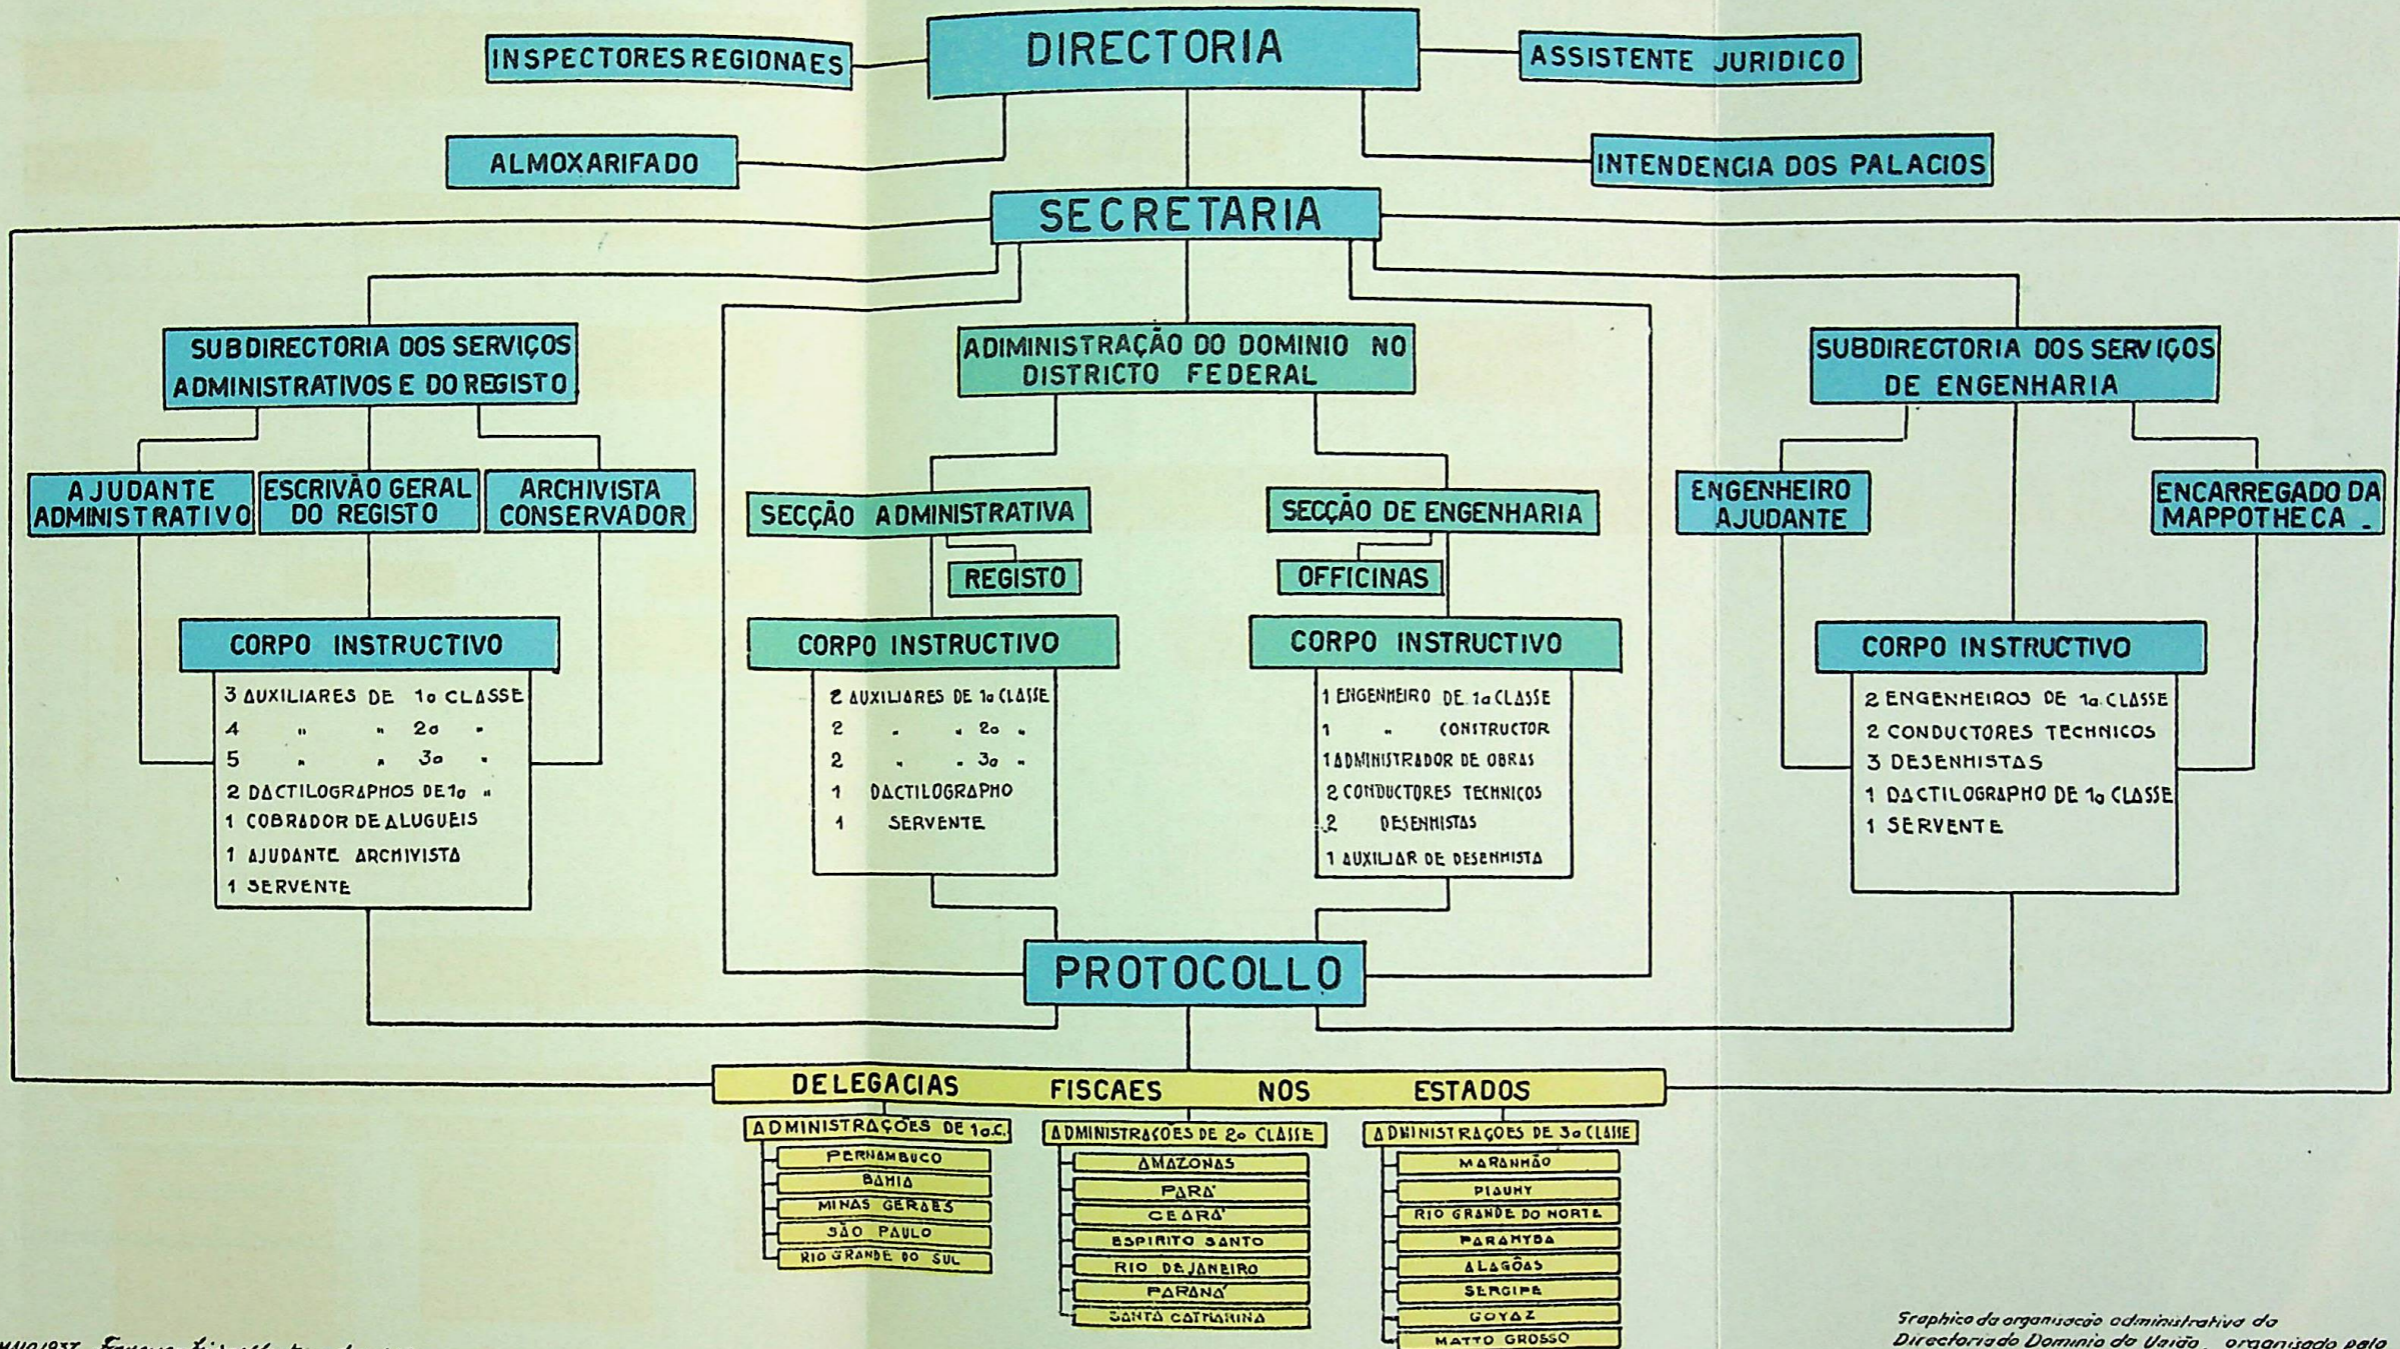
DIRECTORIA

INSPECTORES REGIONAES

ASSISTENTE JURIDICO

ALMOXARIFADO

INTENDENCIA DOS PALACIOS

SECRETARIA

SUBDIRECTORIA DOS SERVIÇOS ADMINISTRATIVOS E DO REGISTO

ADMINISTRAÇÃO DO DOMINIO NO DISTRICTO FEDERAL

SUBDIRECTORIA DOS SERVIÇOS DE ENGENHARIA

AJUDANTE ADMINISTRATIVO

ESCRIVÃO GERAL DO REGISTO

ARCHIVISTA CONSERVADOR

SECÇÃO ADMINISTRATIVA

REGISTO

SECÇÃO DE ENGENHARIA

OFFICINAS

ENGENHEIRO AJUDANTE

ENCARREGADO DA MAPPOTHECA

CORPO INSTRUCTIVO

3 AUXILIARES DE 1a CLASSE
4 " " 2a "
5 " " 3a "
2 DACTILOGRAPHOS DE 1a "
1 COBRADOR DE ALUGUEIS
1 AJUDANTE ARCHIVISTA
1 SERVENTE

CORPO INSTRUCTIVO

2 AUXILIARES DE 1a CLASSE
2 " " 2a "
2 " " 3a "
1 DACTILOGRAPHO
1 SERVENTE

CORPO INSTRUCTIVO

1 ENGENHEIRO DE 1a CLASSE
1 " CONSTRUCTOR
1 ADMINISTRADOR DE OBRAS
2 CONDUCTORES TECHNICOS
2 DESENHISTAS
1 AUXILIAR DE DESENHISTA

CORPO INSTRUCTIVO

2 ENGENHEIROS DE 1a CLASSE
2 CONDUCTORES TECHNICOS
3 DESENHISTAS
1 DACTILOGRAPHO DE 1a CLASSE
1 SERVENTE

PROTOCOLLO

DELEGACIAS FISCAES NOS ESTADOS

ADMINISTRAÇÕES DE 1a C.
PERNAMBUCO
BAHIA
MINAS GERAES
SÃO PAULO
RIO GRANDE DO SUL

ADMINISTRAÇÕES DE 2a CLASSE
AMAZONAS
PARÁ
CEARÁ
ESPIRITO SANTO
RIO DE JANEIRO
PARANÁ
SANTA CATHARINA

ADMINISTRAÇÕES DE 3a CLASSE
MARANHÃO
PIAUHY
RIO GRANDE DO NORTE
PARAHYBA
ALAGÔAS
SERGIPE
GOYAZ
MATTO GROSSO

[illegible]

Graphico da organisação administrativa da Directoria do Dominio da União, organisado pelo